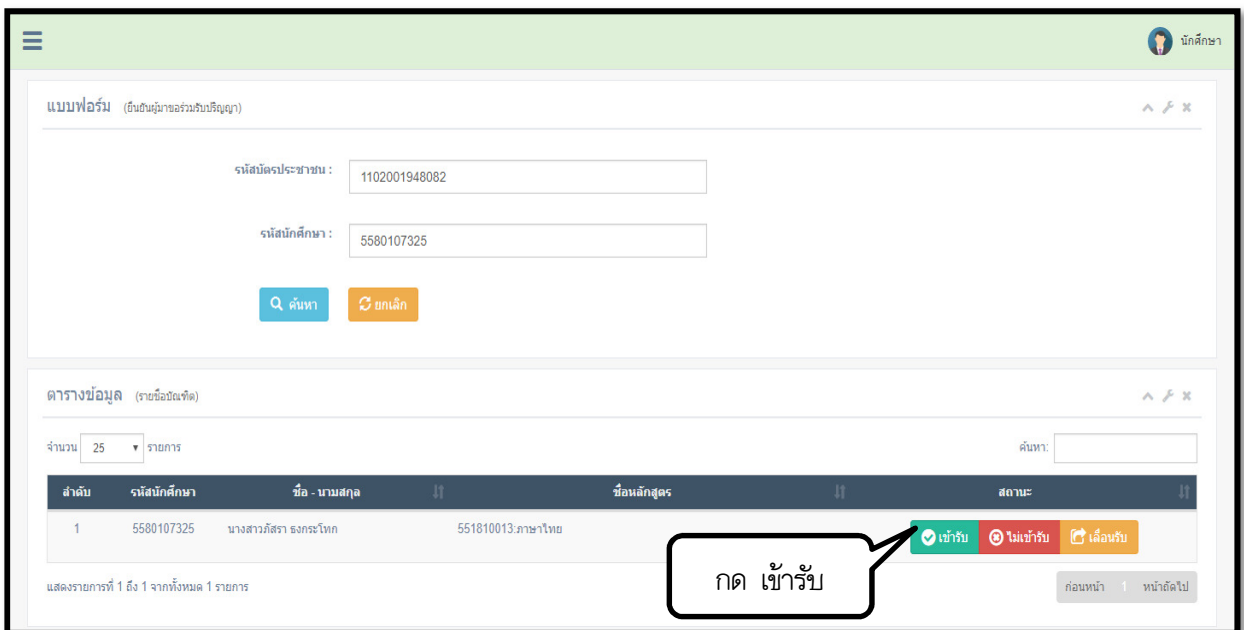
นักศึกษา

แบบฟอร์ม (ยืนยันผู้มาขอร่วมรับปริญญา)

รหัสบัตรประชาชน : 1102001948082

รหัสนักศึกษา : 5580107325

ค้นหา ยกเลิก

ตารางข้อมูล (รายชื่อบัณฑิต)

จำนวน 25 รายการ

ค้นหา:

| ลำดับ | รหัสนักศึกษา | ชื่อ - นามสกุล | ชื่อหลักสูตร | สถานะ |
|---|---|---|---|---|
| 1 | 5580107325 | นางสาวภัสรา ธงกระโทก | 551810013:ภาษาไทย | เข้ารับ ไม่เข้ารับ เลื่อนรับ |

กด เข้ารับ

แสดงรายการที่ 1 ถึง 1 จากทั้งหมด 1 รายการ

ก่อนหน้า 1 หน้าถัดไป